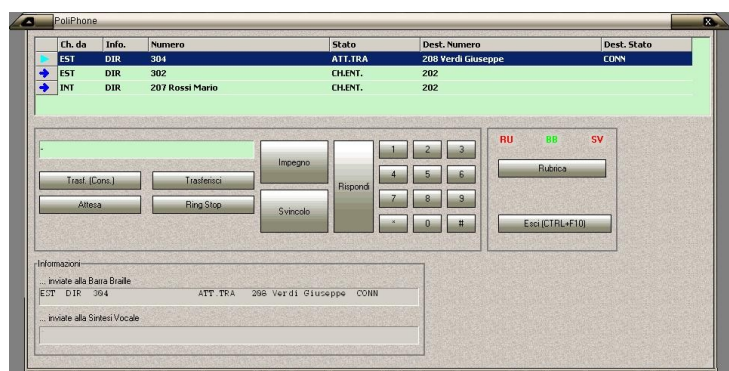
PoliPhone

| Ch. da | Info. | Numero | Stato | Dest. Numero | Dest. Stato |
|---|---|---|---|---|---|
| EST | DIR | 304 | ATT.TRA | 208 Verdi Giuseppe | CONN |
| EST | DIR | 302 | CH.ENT. | 202 | |
| INT | DIR | 207 Rossi Mario | CH.ENT. | 202 | |

-

Trasf. (Cons.)
Trasferisci
Attesa
Ring Stop
Impegno
Svincolo
Rispondi
1 2 3
4 5 6
7 8 9
* 0 #

RU BB SV
Rubrica
Esci (CTRL+F10)

Informazioni
... inviate alla Barra Braille
EST DIR 304 ATT.TRA 208 Verdi Giuseppe CONN
... inviate alla Sintesi Vocale